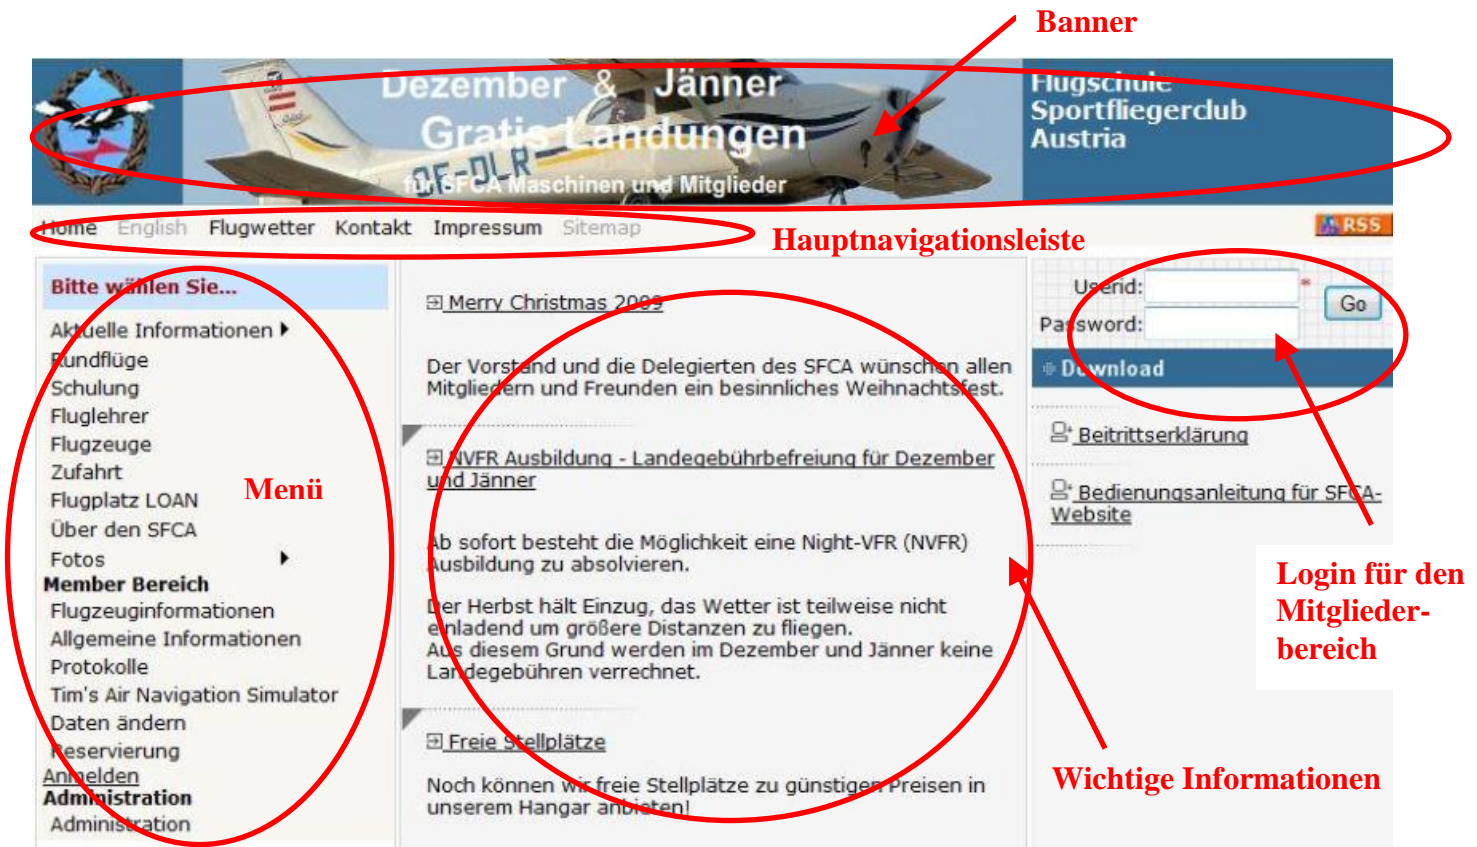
Banner

Dezember & Jänner
Gratis Landungen
OE-DLR
für SFCA Maschinen und Mitglieder

Flugschule
Sportfliegerclub
Austria

Home English Flugwetter Kontakt Impressum Sitemap

RSS

Hauptnavigationsleiste

Bitte wählen Sie...

Aktuelle Informationen
Rundflüge
Schulung
Fluglehrer
Flugzeuge
Zufahrt
Flugplatz LOAN
Über den SFCA
Fotos
Member Bereich
Flugzeuginformationen
Allgemeine Informationen
Protokolle
Tim's Air Navigation Simulator
Daten ändern
Reservierung
Anmelden
Administration
Administration

Menü

Merry Christmas 2009

Der Vorstand und die Delegierten des SFCA wünschen allen Mitgliedern und Freunden ein besinnliches Weihnachtsfest.

NVFR Ausbildung - Landegebührbefreiung für Dezember und Jänner

Ab sofort besteht die Möglichkeit eine Night-VFR (NVFR) Ausbildung zu absolvieren.

Der Herbst hält Einzug, das Wetter ist teilweise nicht einladend um größere Distanzen zu fliegen.
Aus diesem Grund werden im Dezember und Jänner keine Landegebühren verrechnet.

Freie Stellplätze

Noch können wir freie Stellplätze zu günstigen Preisen in unserem Hangar anbieten!

Userid: *
Password:
Go

Download

Beitrittserklärung

Bedienungsanleitung für SFCA-Website

Login für den Mitgliederbereich

Wichtige Informationen